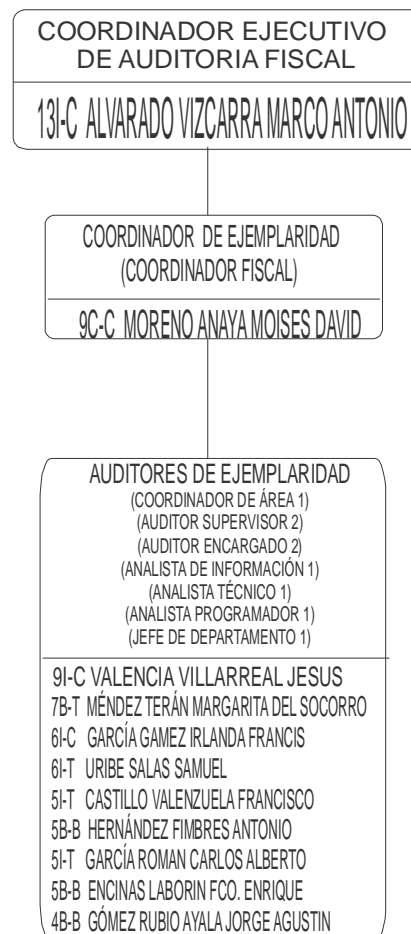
COORDINADOR EJECUTIVO DE AUDITORIA FISCAL

13I-C ALVARADO VIZCARRA MARCO ANTONIO

COORDINADOR DE EJEMPLARIDAD
(COORDINADOR FISCAL)

9C-C MORENO ANAYA MOISES DAVID

AUDITORES DE EJEMPLARIDAD
(COORDINADOR DE ÁREA 1)
(AUDITOR SUPERVISOR 2)
(AUDITOR ENCARGADO 2)
(ANALISTA DE INFORMACIÓN 1)
(ANALISTA TÉCNICO 1)
(ANALISTA PROGRAMADOR 1)
(JEFE DE DEPARTAMENTO 1)

9I-C VALENCIA VILLARREAL JESUS
7B-T MÉNDEZ TERÁN MARGARITA DEL SOCORRO
6I-C GARCÍA GAMEZ IRLANDA FRANCIS
6I-T URIBE SALAS SAMUEL
5I-T CASTILLO VALENZUELA FRANCISCO
5B-B HERNÁNDEZ FIMBRES ANTONIO
5I-T GARCÍA ROMAN CARLOS ALBERTO
5B-B ENCINAS LABORIN FCO. ENRIQUE
4B-B GÓMEZ RUBIO AYALA JORGE AGUSTIN